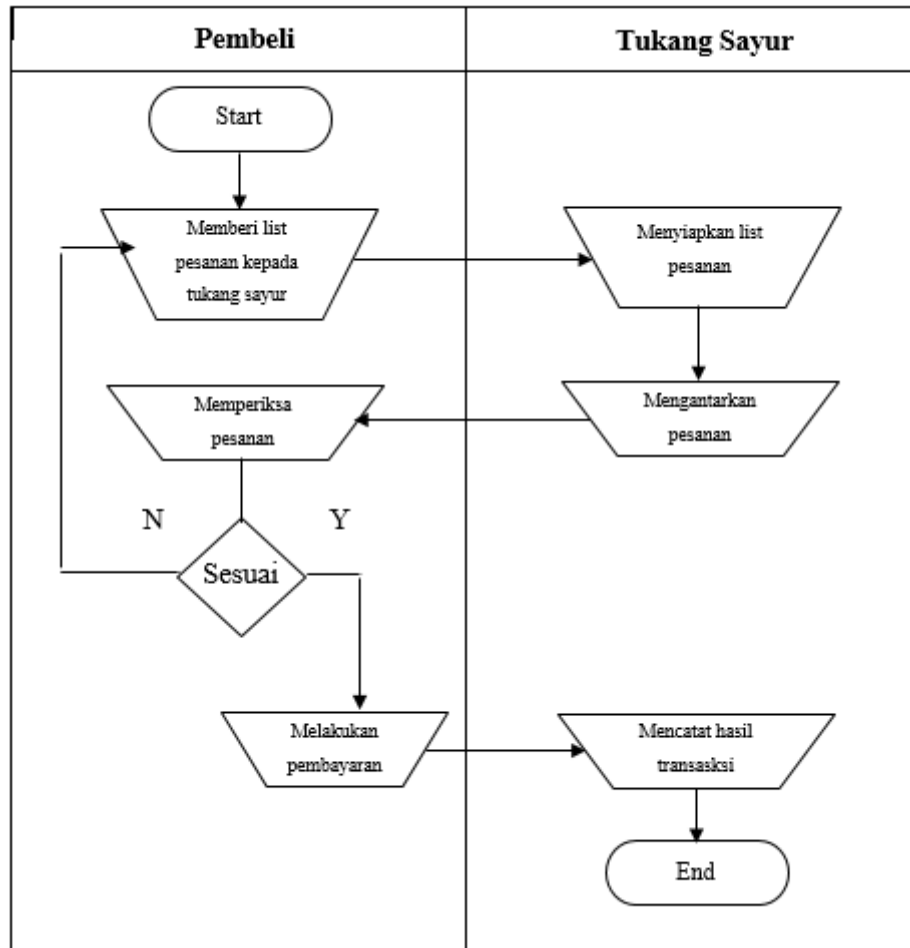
| Pembeli | Tukang Sayur |
|---|---|

Start

Memberi list pesanan kepada tukang sayur

Menyiapkan list pesanan

Mengantarkan pesanan

Memperiksa pesanan

N

Y

Sesuai

Melakukan pembayaran

Mencatat hasil transasksi

End